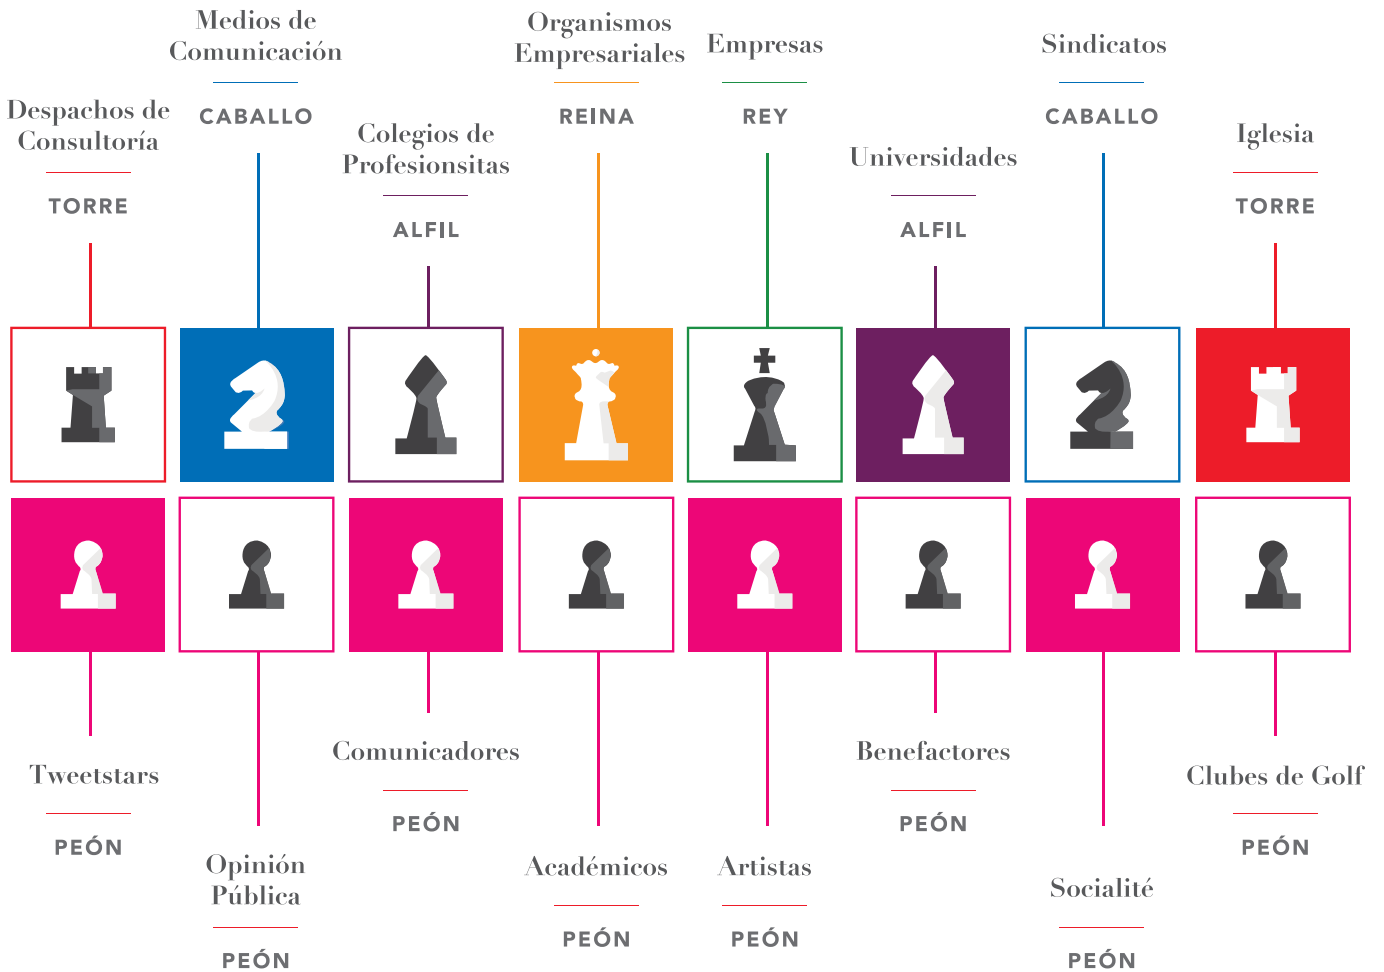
Despachos de Consultoría

TORRE

Medios de Comunicación

CABALLO

Colegios de Profesionsitas

ALFIL

Organismos Empresariales

REINA

Empresas

REY

Universidades

ALFIL

Sindicatos

CABALLO

Iglesia

TORRE

Tweetstars

PEÓN

Opinión Pública

PEÓN

Comunicadores

PEÓN

Académicos

PEÓN

Artistas

PEÓN

Benefactores

PEÓN

Socialité

PEÓN

Clubes de Golf

PEÓN